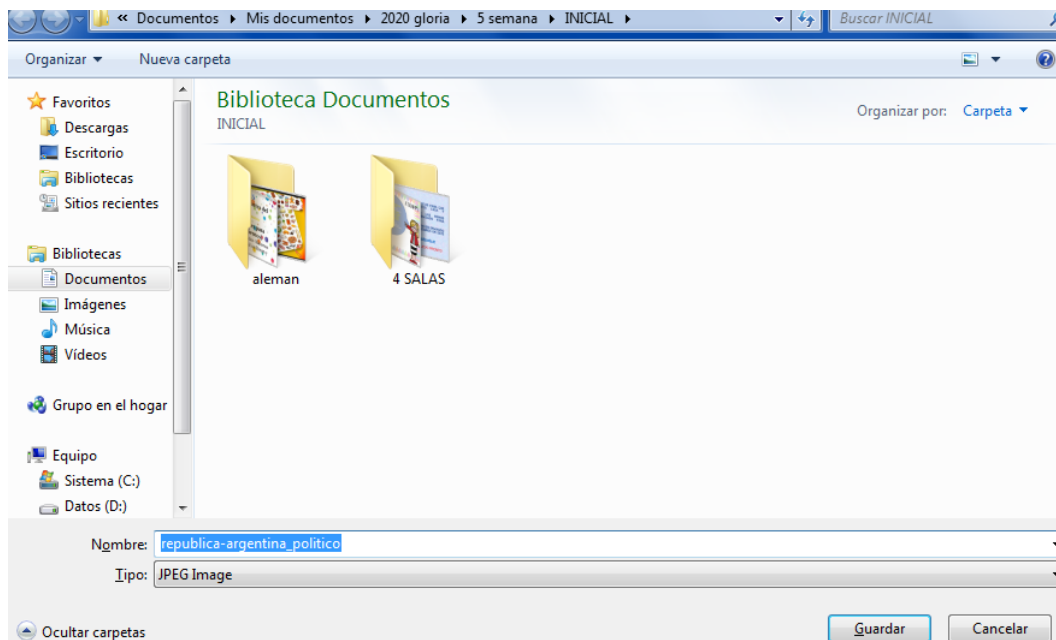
« Documentos ▸ Mis documentos ▸ 2020 gloria ▸ 5 semana ▸ INICIAL ▸

Buscar INICIAL

Organizar ▾ Nueva carpeta

Favoritos
Descargas
Escritorio
Bibliotecas
Sitios recientes

Bibliotecas
Documentos
Imágenes
Música
Vídeos

Grupo en el hogar

Equipo
Sistema (C:)
Datos (D:)

Biblioteca Documentos
INICIAL

Organizar por: Carpeta ▾

aleman

4 SALAS

Nombre: republica-argentina_politico

Tipo: JPEG Image

Ocultar carpetas

Guardar

Cancelar